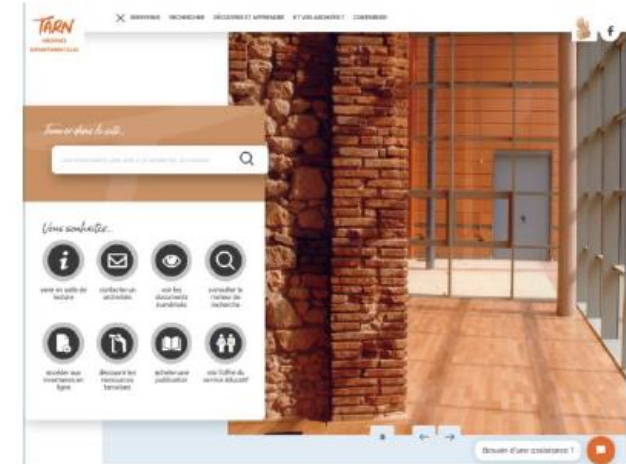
TARN
ARCHIVES DÉPARTEMENTALES

SERVICES RECHERCHE DÉCOUVRIR ET APPRENDRE ET VOS ARCHIVES ? COMPRENDRE

f

Trouver dans le site...

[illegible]

Vous souhaitez...

venir en salle de lecture

contacter un archiviste

voir les documents numérisés

consulter le moteur de recherche

accéder aux inventaires en ligne

découvrir les ressources tarnaises

acheter une publication

voir l'offre du service éducatif

Besoin d'un assistance ?